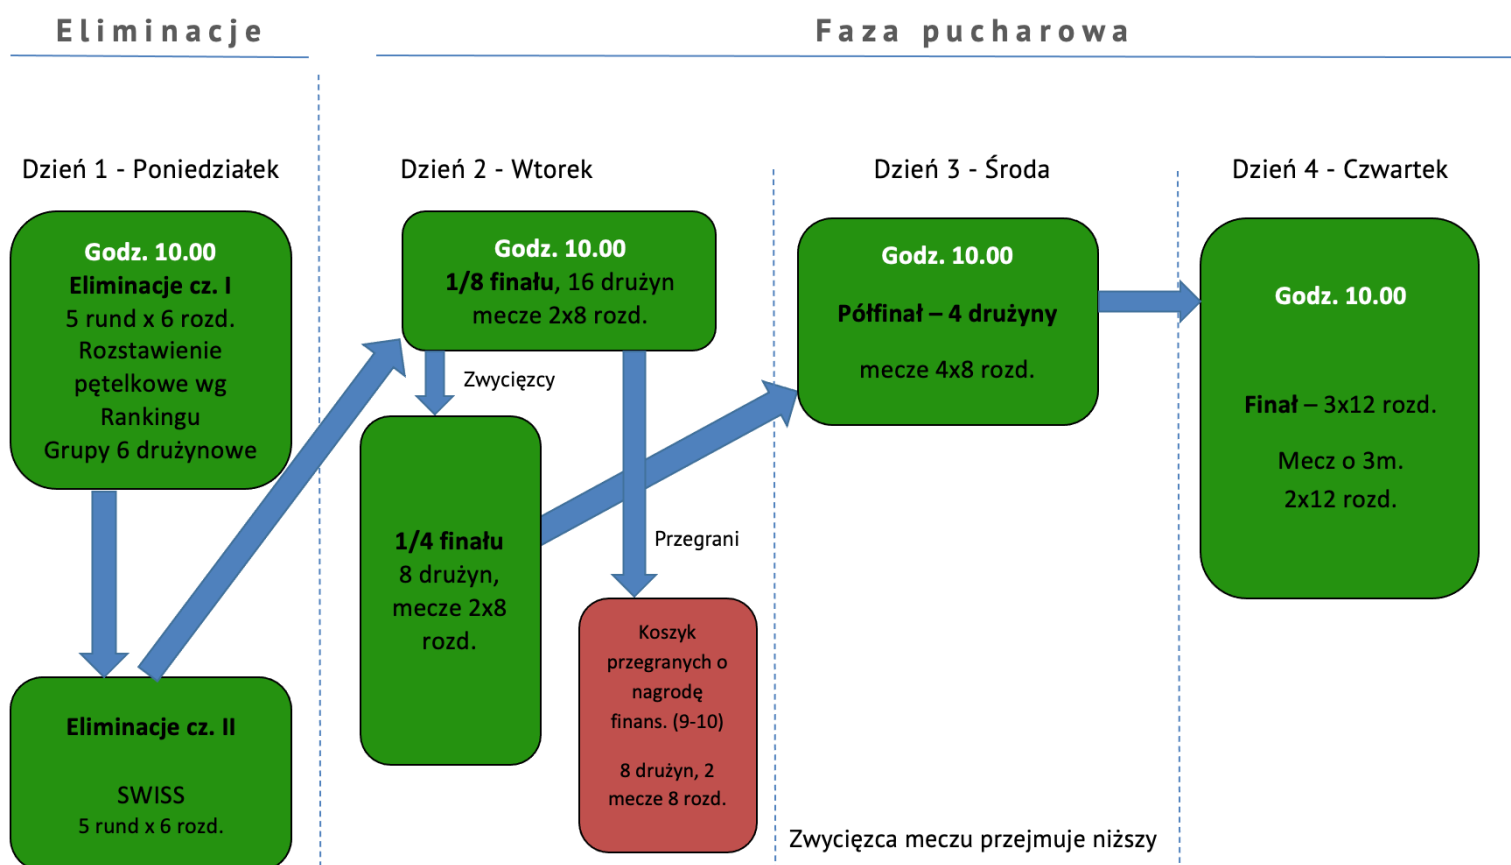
Eliminacje

Faza pucharowa

Dzień 1 - Poniedziałek

Dzień 2 - Wtorek

Dzień 3 - Środa

Dzień 4 - Czwartek

Godz. 10.00
Eliminacje cz. I
5 rund x 6 rozd.
Rozstawienie pętelkowe wg Rankingu
Grupy 6 drużynowe

Godz. 10.00
1/8 finału, 16 drużyn
mecze 2x8 rozd.

Zwycięzcy

Godz. 10.00
Półfinał – 4 drużyny
mecze 4x8 rozd.

Godz. 10.00
Finał – 3x12 rozd.
Mecz o 3m.
2x12 rozd.

1/4 finału
8 drużyn,
mecze 2x8 rozd.

Przegrani

Koszyk przegranych o nagrodę finans. (9-10)
8 drużyn, 2 mecze 8 rozd.

Eliminacje cz. II
SWISS
5 rund x 6 rozd.

Zwycięzca meczu przejmuje niższy